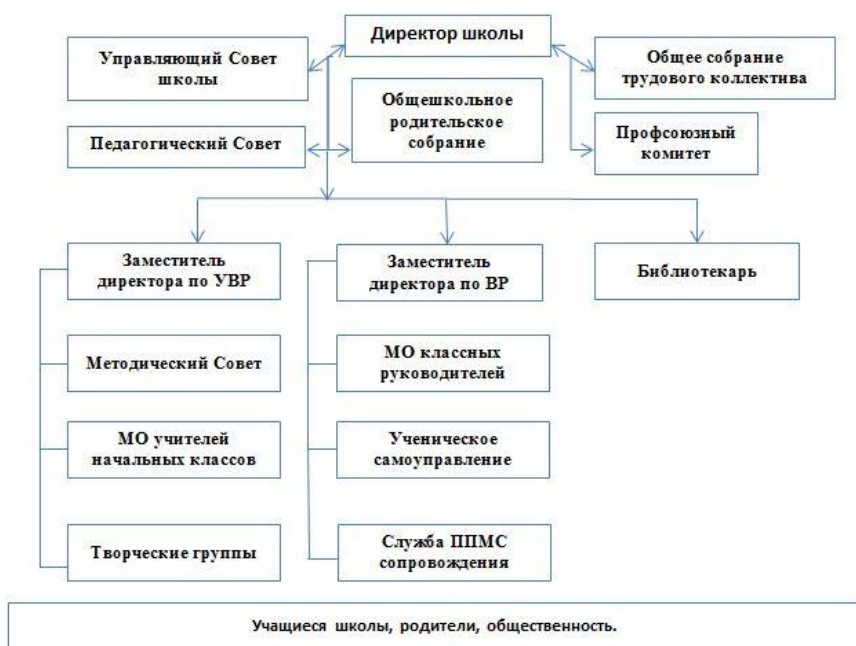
Директор школы

Управляющий Совет школы

Общее собрание трудового коллектива

Общешкольное родительское собрание

Педагогический Совет

Профсоюзный комитет

Заместитель директора по УВР

Заместитель директора по ВР

Библиотекарь

Методический Совет

МО классных руководителей

МО учителей начальных классов

Ученическое самоуправление

Творческие группы

Служба ППМС сопровождения

Учащиеся школы, родители, общественность.